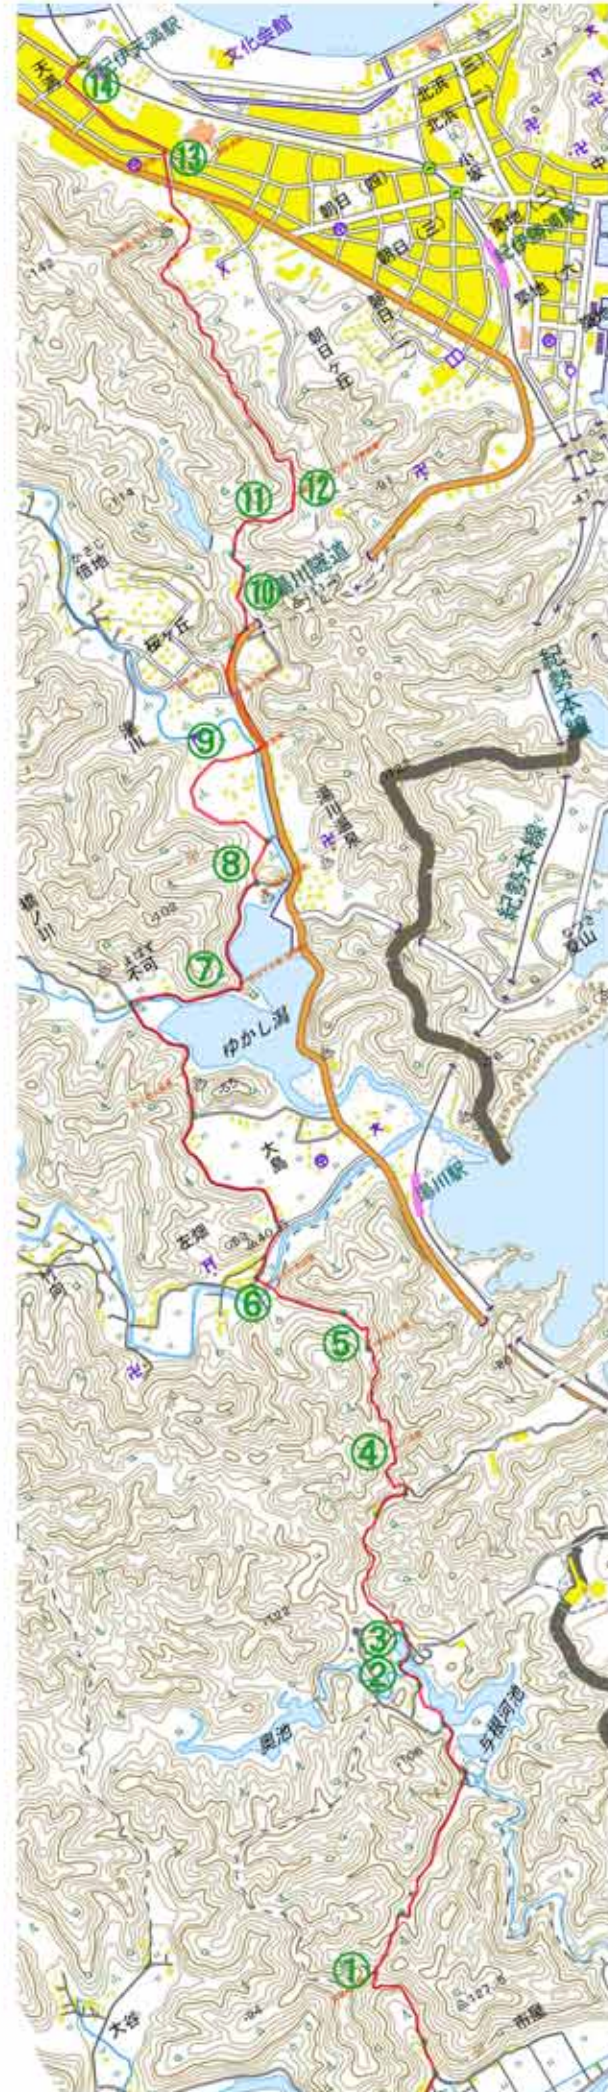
天満
⑭
紀伊天満駅
文化会館
⑬
北浜(二)
北浜(一)
小浜
朝日(四)
朝日(三)
紀伊勝浦駅
築地(六)
朝日(二)
朝日ケ丘
⑪
⑫
湯川隧道
⑩
狗地
桜ケ丘
紀勢本線
⑨
湯川
湯川温泉
⑧
紀勢本線
槙ノ川
不可
⑦
ゆかし潟
大島
湯川駅
左堰
⑥
⑤
④
③
②
奥池
与根河池
①
大谷
市屋